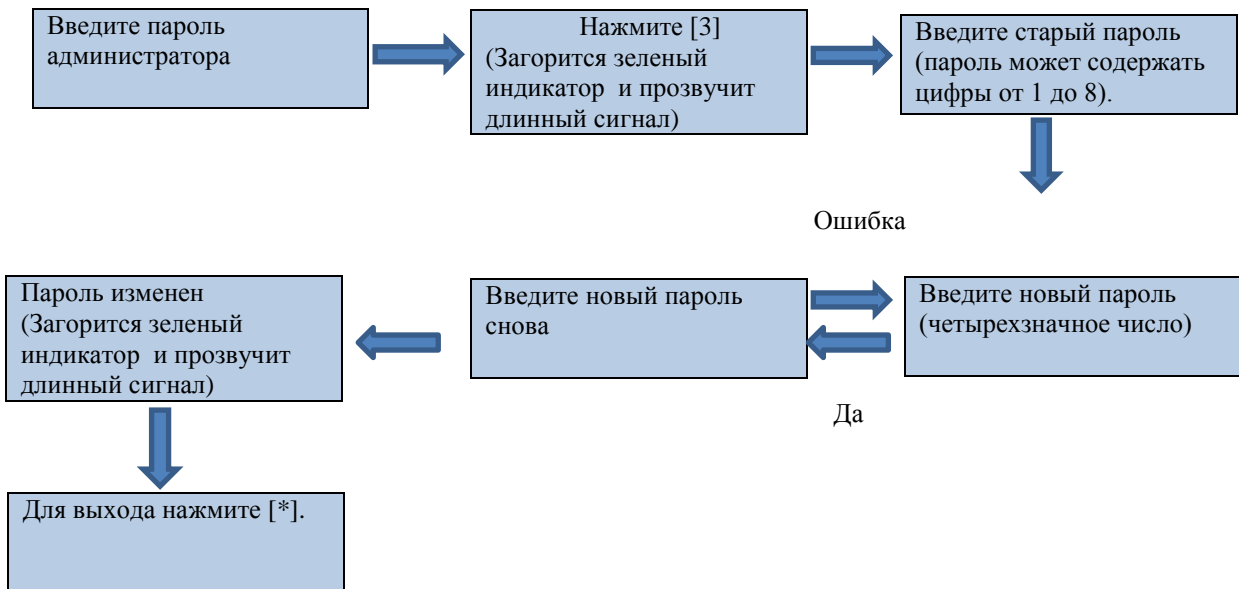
Введите пароль администратора

Нажмите [3] (Загорится зеленый индикатор и прозвучит длинный сигнал)

Введите старый пароль (пароль может содержать цифры от 1 до 8).

Ошибка

Пароль изменен (Загорится зеленый индикатор и прозвучит длинный сигнал)

Введите новый пароль снова

Введите новый пароль (четырехзначное число)

Да

Для выхода нажмите [*].